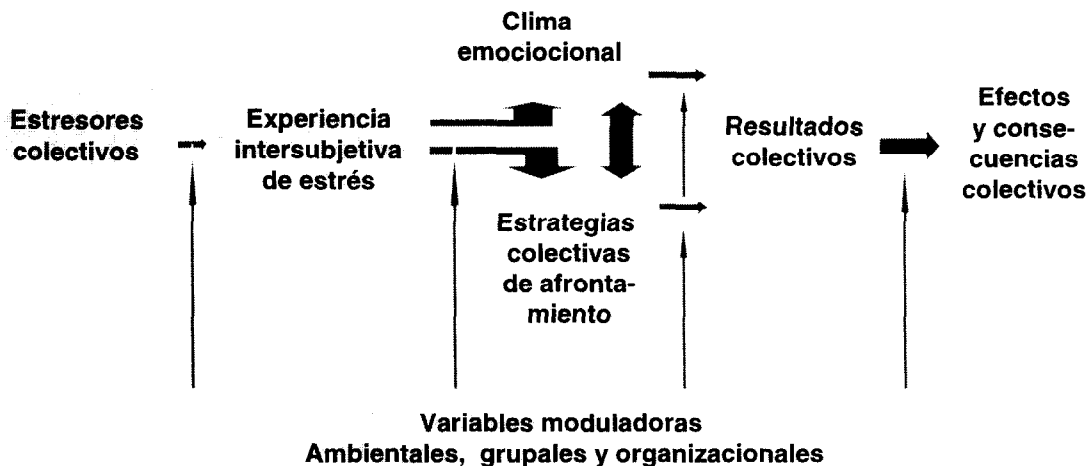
Clima emociocional

Estresores colectivos

Experiencia intersubjetiva de estrés

Resultados colectivos

Efectos y consecuencias colectivos

Estrategias colectivas de afrontamiento

Variables moduladoras
Ambientales, grupales y organizacionales